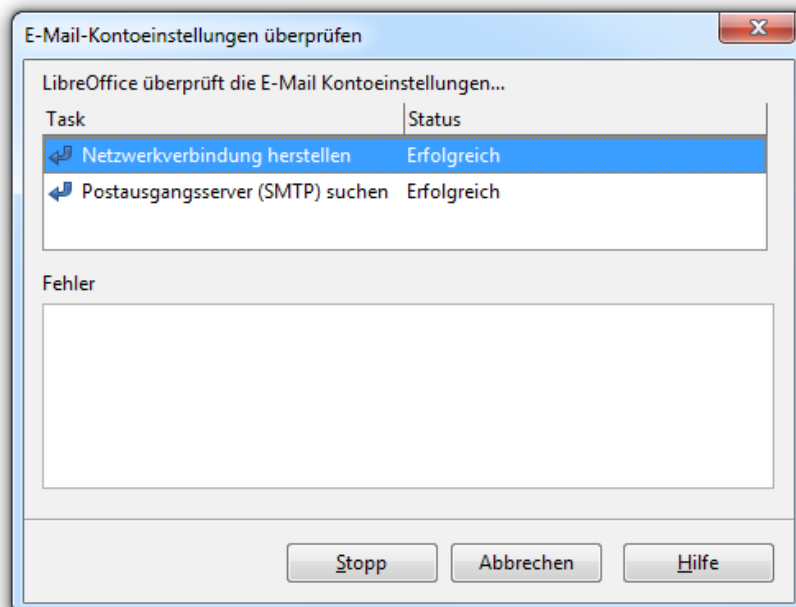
E-Mail-Kontoeinstellungen überprüfen

LibreOffice überprüft die E-Mail Kontoeinstellungen...

| Task | Status |
|---|---|
| Netzwerkverbindung herstellen | Erfolgreich |
| Postausgangsserver (SMTP) suchen | Erfolgreich |

Fehler

Stopp

Abbrechen

Hilfe